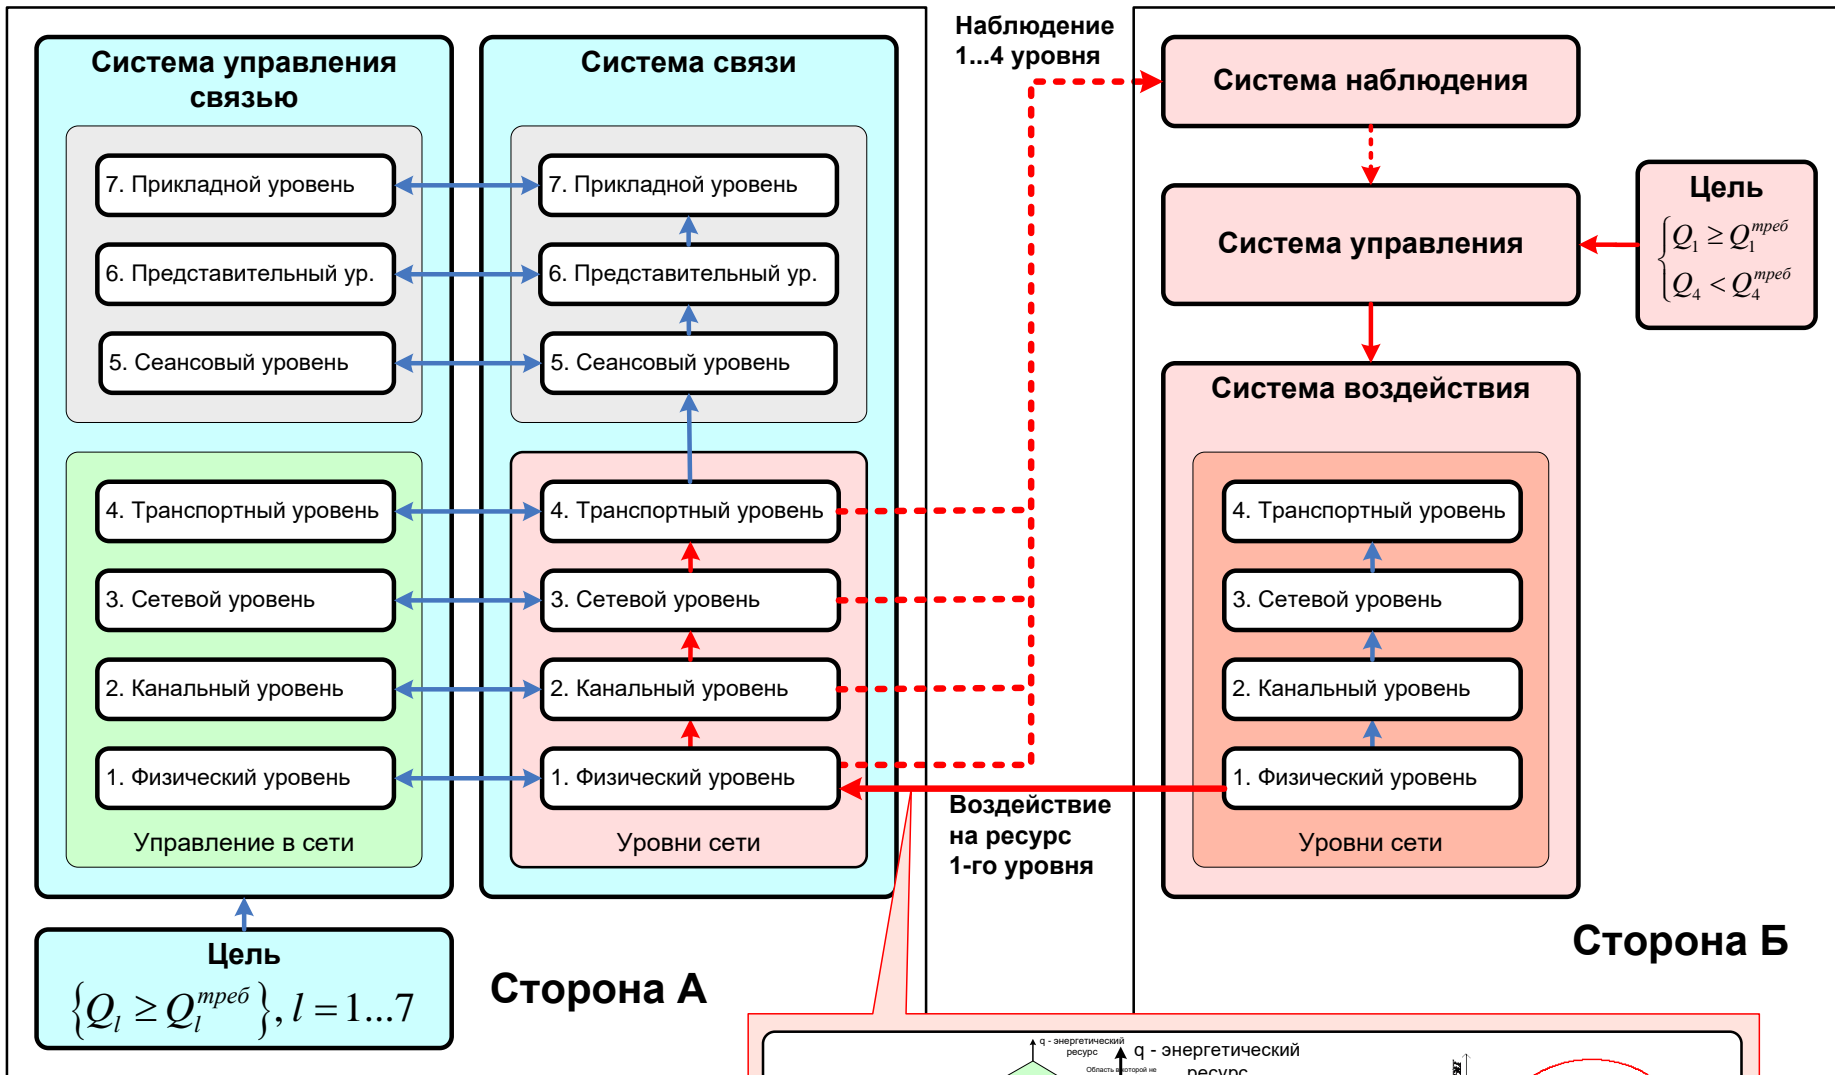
Система управления связью

7. Прикладной уровень
6. Представительный ур.
5. Сеансовый уровень
4. Транспортный уровень
3. Сетевой уровень
2. Канальный уровень
1. Физический уровень
Управление в сети

Система связи

7. Прикладной уровень
6. Представительный ур.
5. Сеансовый уровень
4. Транспортный уровень
3. Сетевой уровень
2. Канальный уровень
1. Физический уровень
Уровни сети

Цель
$\{Q_l \geq Q_l^{треб}\}, l = 1...7$

Сторона А

Наблюдение 1...4 уровня

Система наблюдения

Система управления

Цель
$\begin{cases} Q_1 \geq Q_1^{треб} \\ Q_4 < Q_4^{треб} \end{cases}$

Система воздействия

4. Транспортный уровень
3. Сетевой уровень
2. Канальный уровень
1. Физический уровень
Уровни сети

Воздействие на ресурс 1-го уровня

Сторона Б

q - энергетический ресурс
q - энергетический ресурс
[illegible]